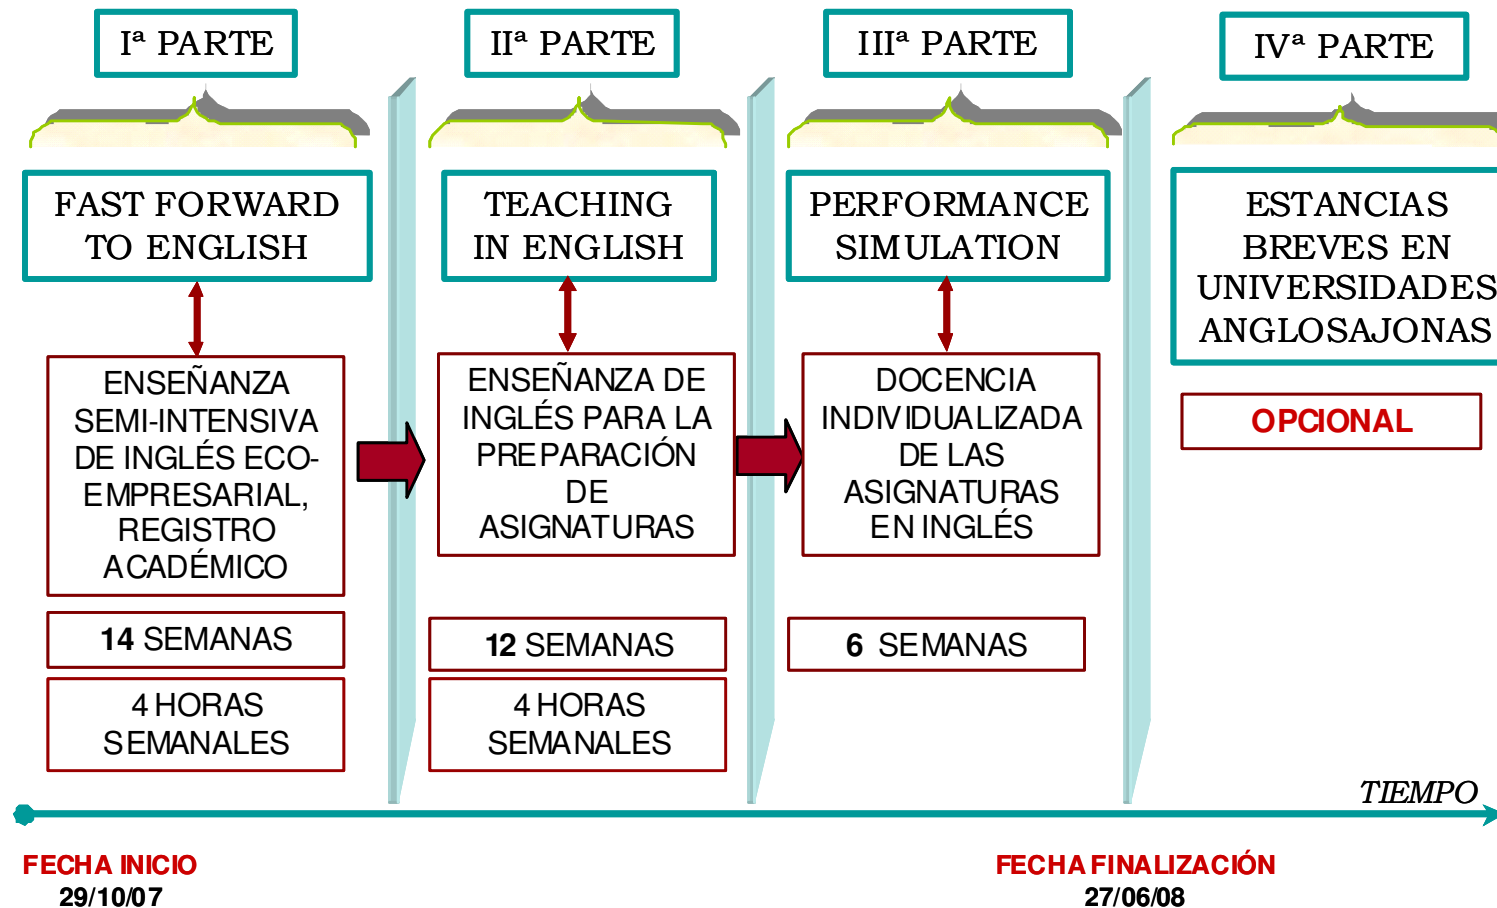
Iª PARTE

IIª PARTE

IIIª PARTE

IVª PARTE

FAST FORWARD TO ENGLISH

ENSEÑANZA SEMI-INTENSIVA DE INGLÉS ECO-EMPRESARIAL, REGISTRO ACADÉMICO

14 SEMANAS

4 HORAS SEMANALES

TEACHING IN ENGLISH

ENSEÑANZA DE INGLÉS PARA LA PREPARACIÓN DE ASIGNATURAS

12 SEMANAS

4 HORAS SEMANALES

PERFORMANCE SIMULATION

DOCENCIA INDIVIDUALIZADA DE LAS ASIGNATURAS EN INGLÉS

6 SEMANAS

ESTANCIAS BREVES EN UNIVERSIDADES ANGLOSAJONAS

OPCIONAL

TIEMPO

FECHA INICIO
29/10/07

FECHA FINALIZACIÓN
27/06/08